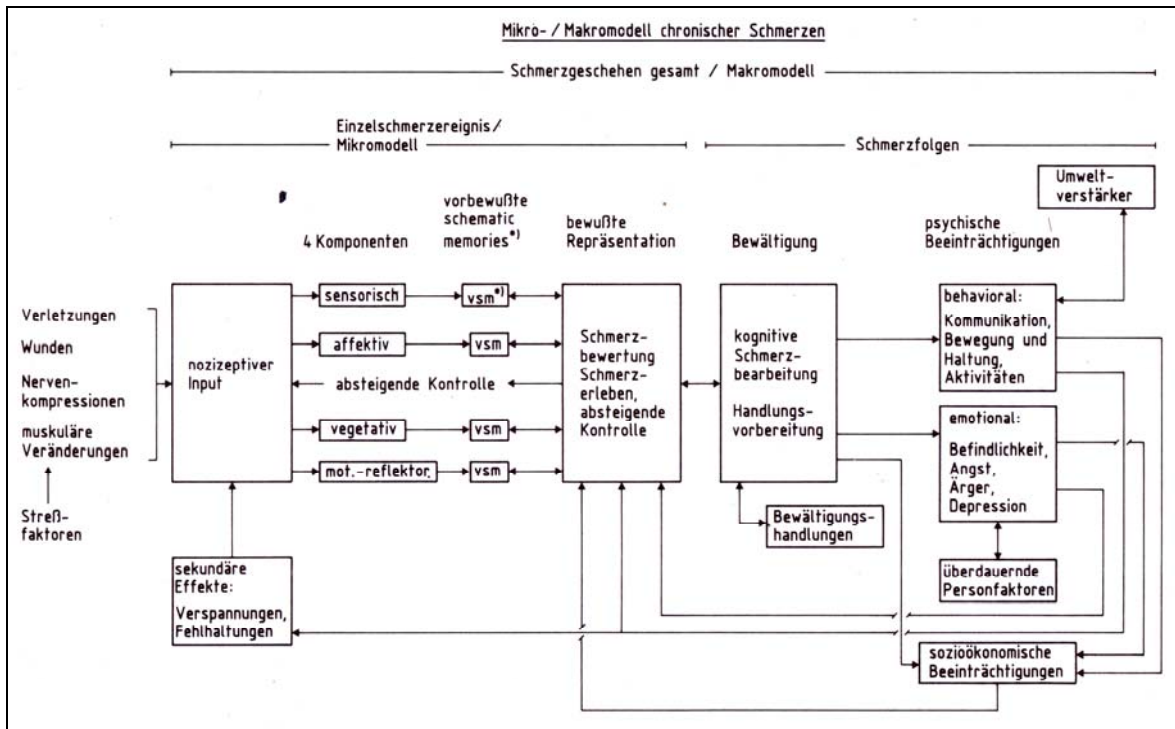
Mikro- / Makromodell chronischer Schmerzen

Schmerzgeschehen gesamt / Makromodell

Einzelschmerzereignis/ Mikromodell

Schmerzfolgen

Umweltverstärker

4 Komponenten

vorbewußte schematic memories*)

bewußte Repräsentation

Bewältigung

psychische Beeinträchtigungen

Verletzungen

Wunden

Nervenkompressionen

muskuläre Veränderungen

Streßfaktoren

nozizeptiver Input

sensorisch

vsm*)

affektiv

vsm

absteigende Kontrolle

vegetativ

vsm

mot.-reflektor.

vsm

Schmerzbewertung Schmerzerleben, absteigende Kontrolle

kognitive Schmerzbearbeitung

Handlungsvorbereitung

Bewältigungshandlungen

behavioral: Kommunikation, Bewegung und Haltung, Aktivitäten

emotional: Befindlichkeit, Angst, Ärger, Depression

überdauernde Personfaktoren

sekundäre Effekte: Verspannungen, Fehlhaltungen

sozioökonomische Beeinträchtigungen